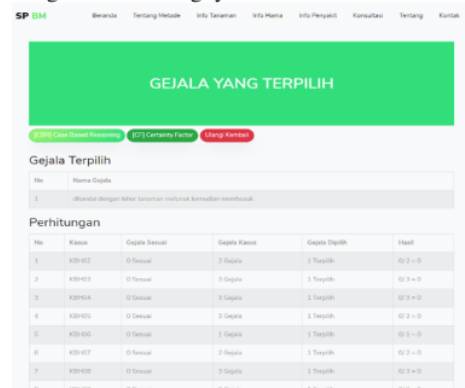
SP BM Beranda Tentang Metode Info Tanaman Info Hama Info Penyakit Konsultasi Tentang Kontak

GEJALA YANG TERPILIH

[CBR] Case Based Reasoning [CF] Certainty Factor Ulangi Kembali

Gejala Terpilih

| No | Nama Gejala |
|---|---|
| 1 | diawali dengan leher tanaman melunak kemudian membusuk |

Perhitungan

| No | Kasus | Gejala Sesuai | Gejala Kasus | Gejala Dipilih | Hasil |
|---|---|---|---|---|---|
| 1 | KBH02 | 0 Sesuai | 2 Gejala | 1 Terpilih | 0 / 2 = 0 |
| 2 | KBH03 | 0 Sesuai | 3 Gejala | 1 Terpilih | 0 / 3 = 0 |
| 3 | KBH04 | 0 Sesuai | 3 Gejala | 1 Terpilih | 0 / 3 = 0 |
| 4 | KBH05 | 0 Sesuai | 3 Gejala | 1 Terpilih | 0 / 3 = 0 |
| 5 | KBH06 | 0 Sesuai | 1 Gejala | 1 Terpilih | 0 / 1 = 0 |
| 6 | KBH07 | 0 Sesuai | 2 Gejala | 1 Terpilih | 0 / 2 = 0 |
| 7 | KBH08 | 0 Sesuai | 3 Gejala | 1 Terpilih | 0 / 3 = 0 |
| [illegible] | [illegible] | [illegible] | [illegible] | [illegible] | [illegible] |